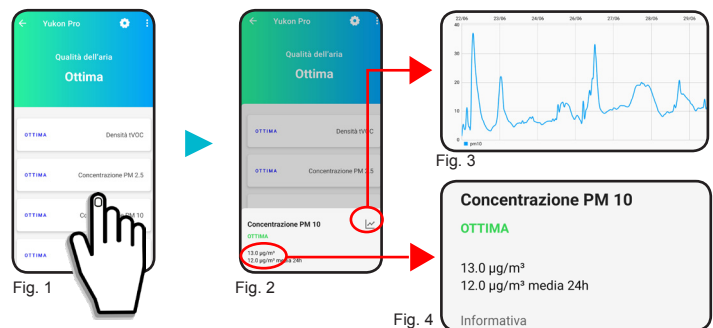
Yukon Pro

Qualità dell'aria

Ottima

OTTIMA Densità tVOC

OTTIMA Concentrazione PM 2.5

OTTIMA Co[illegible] PM 10

OTTIMA

Fig. 1

Yukon Pro

Qualità dell'aria

Ottima

OTTIMA Densità tVOC

OTTIMA Concentrazione PM 2.5

Concentrazione PM 10

OTTIMA

13.0 µg/m³

12.0 µg/m³ media 24h

Fig. 2

22/06 23/06 24/06 25/06 26/06 27/06 28/06 29/06

40

30

20

10

0

pm10

Fig. 3

Concentrazione PM 10

OTTIMA

13.0 µg/m³

12.0 µg/m³ media 24h

Informativa

Fig. 4